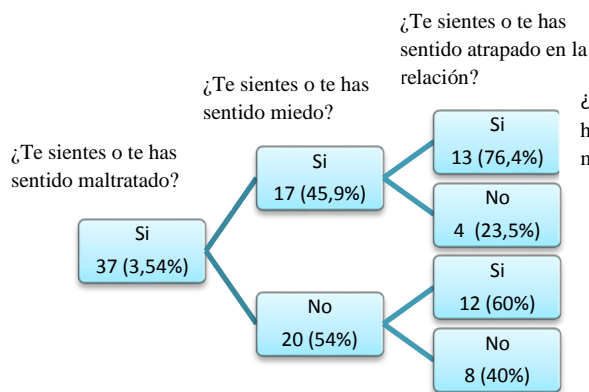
¿Te sientes o te has sentido maltratado?

Si
37 (3,54%)

¿Te sientes o te has sentido miedo?

Si
17 (45,9%)

No
20 (54%)

¿Te sientes o te has sentido atrapado en la relación?

Si
13 (76,4%)

No
4 (23,5%)

Si
12 (60%)

No
8 (40%)

¿
h
n